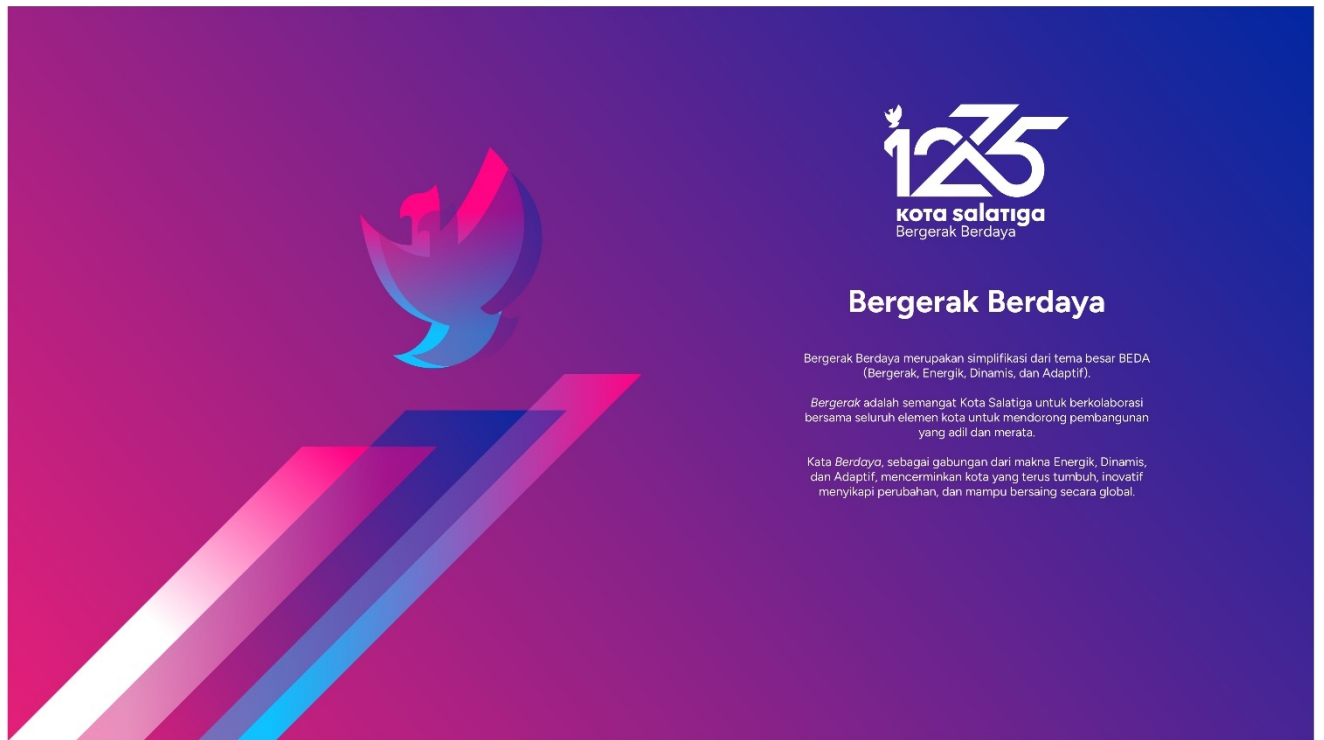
1235
KOTA SALATIGA
Bergerak Berdaya

Bergerak Berdaya

Bergerak Berdaya merupakan simplifikasi dari tema besar BEDA (Bergerak, Energik, Dinamis, dan Adaptif).

Bergerak adalah semangat Kota Salatiga untuk berkolaborasi bersama seluruh elemen kota untuk mendorong pembangunan yang adil dan merata.

Kata Berdaya, sebagai gabungan dari makna Energik, Dinamis, dan Adaptif, mencerminkan kota yang terus tumbuh, inovatif menyikapi perubahan, dan mampu bersaing secara global.